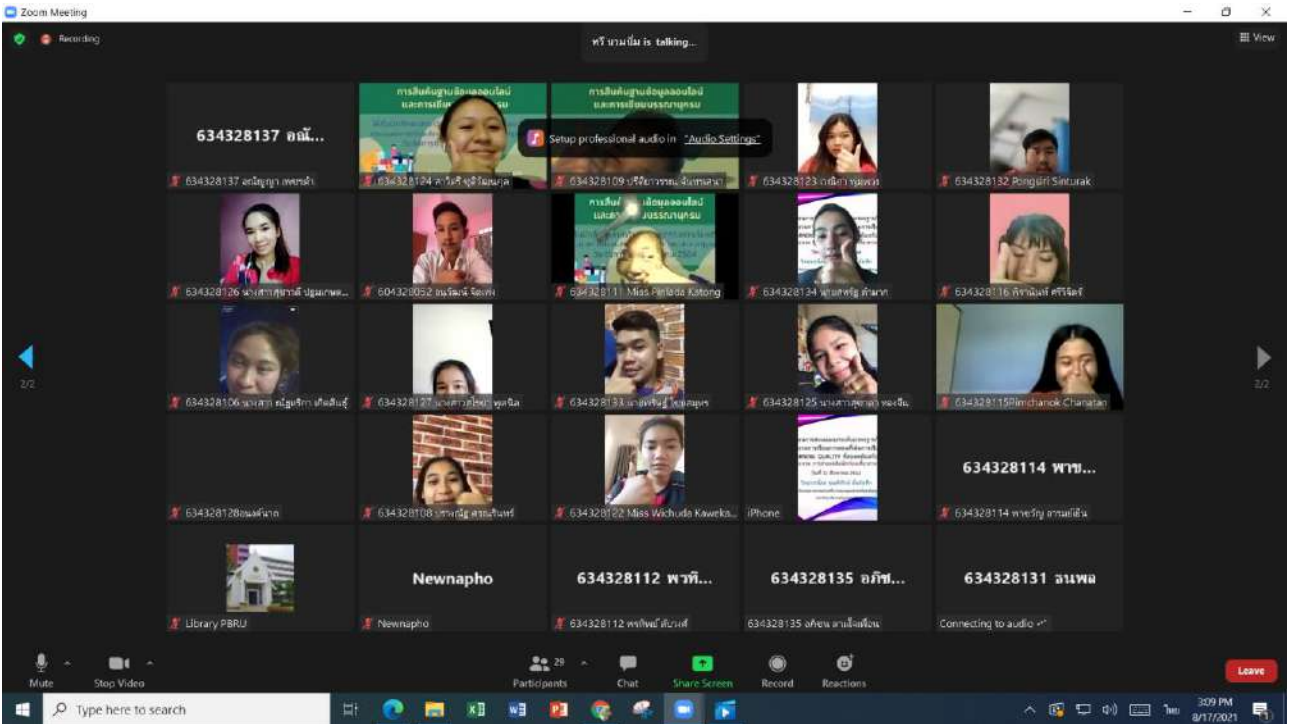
Zoom Meeting

Recording

ทวี นามปั้ม is talking...

View

634328137 อณั...

634328137 อณัญญา เพชรคำ

การสืบค้นฐานข้อมูลออนไลน์ และการเขียนบรรณานุกรม

634328124 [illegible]

การสืบค้นฐานข้อมูลออนไลน์ และการเขียนบรรณานุกรม

Setup professional audio in "Audio Settings"

634328109 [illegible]

634328123 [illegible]

634328132 Pongsiri Sinturak

634328126 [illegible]

604328052 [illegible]

634328111 Miss Pinlada Katong

634328134 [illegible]

634328116 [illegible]

2/2

2/2

634328106 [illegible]

634328127 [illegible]

634328133 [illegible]

634328125 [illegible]

634328115Pimchanok Chanatan

634328128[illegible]

634328108 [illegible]

634328122 Miss Wichuda Kaweka...

iPhone

634328114 พาข...

634328114 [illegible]

Library PBRU

Newnapho

Newnapho

634328112 พาทิ...

634328112 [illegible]

634328135 อภิช...

634328135 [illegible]

634328131 ฉนพล

Connecting to audio

Mute

Stop Video

29

Participants

Chat

Share Screen

Record

Reactions

Leave

Type here to search

3:09 PM

8/17/2021